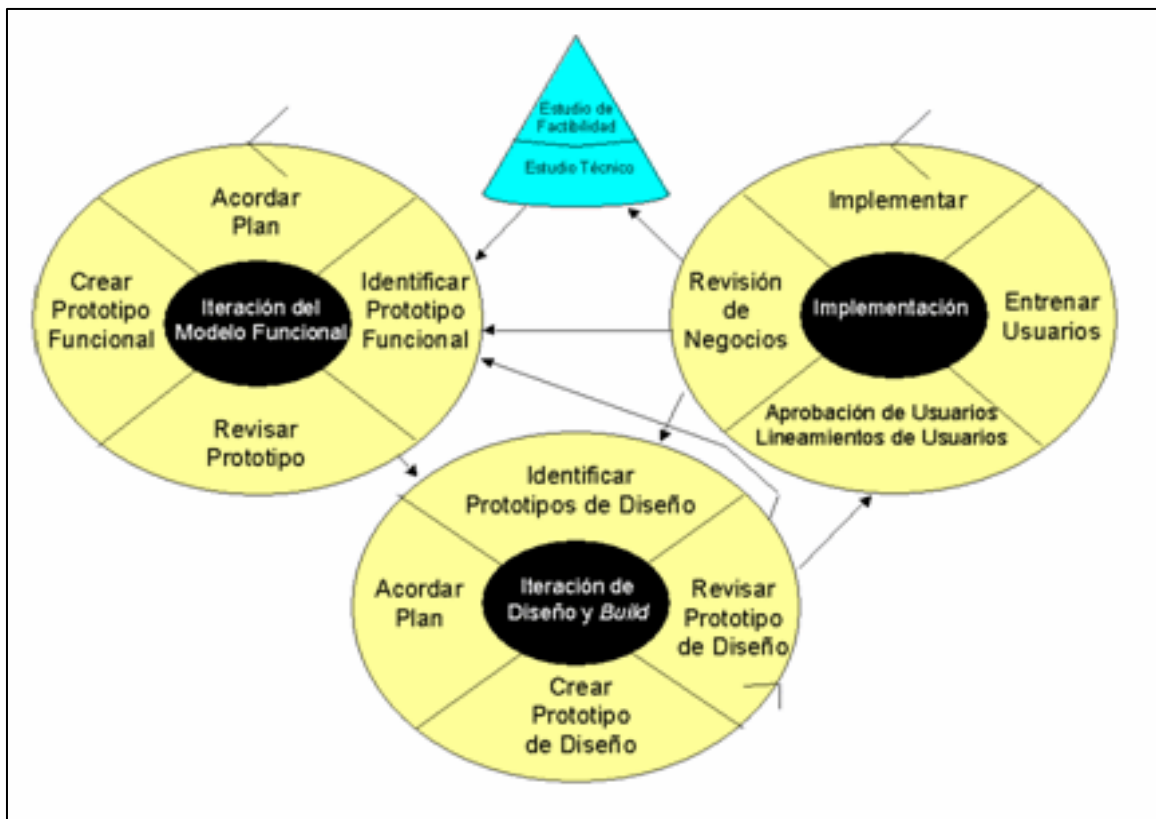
Estudio de Factibilidad

Estudio Técnico

Acordar Plan

Crear Prototipo Funcional

Iteración del Modelo Funcional

Identificar Prototipo Funcional

Revisar Prototipo

Implementar

Revisión de Negocios

Implementación

Entrenar Usuarios

Aprobación de Usuarios Lineamientos de Usuarios

Identificar Prototipos de Diseño

Acordar Plan

Iteración de Diseño y *Build*

Revisar Prototipo de Diseño

Crear Prototipo de Diseño